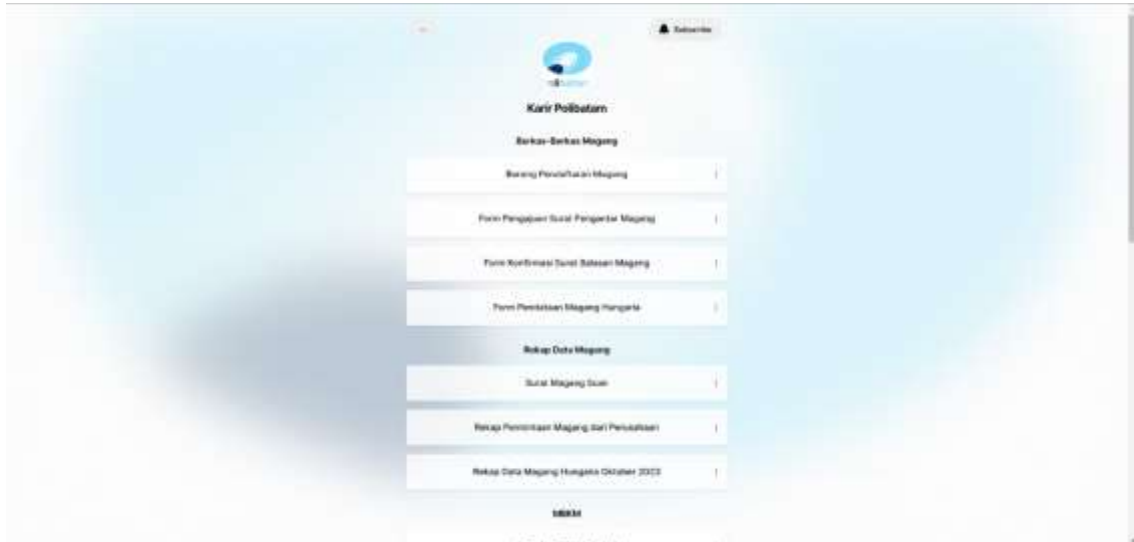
Subscribe

Karir Polibatam

Berkas-Berkas Magang

Borang Pendaftaran Magang

Form Pengajuan Surat Pengantar Magang

Form Konfirmasi Surat Balasan Magang

Form Pendataan Magang Hungaria

Rekap Data Magang

Surat Magang Scan

Rekap Permintaan Magang dari Perusahaan

Rekap Data Magang Hungaria Oktober 2023

MBKM